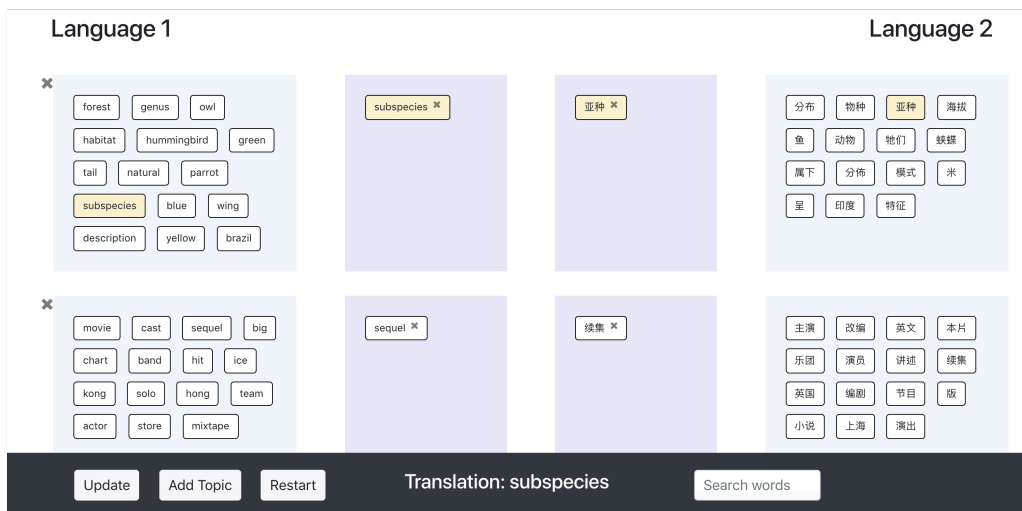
Language 1

Language 2

✖

forest genus owl
habitat hummingbird green
tail natural parrot
subspecies blue wing
description yellow brazil

subspecies ✖

亚种 ✖

分布 物种 亚种 海拔
鱼 动物 牠们 蛱蝶
属下 分佈 模式 米
呈 印度 特征

✖

movie cast sequel big
chart band hit ice
kong solo hong team
actor store mixtape

sequel ✖

续集 ✖

主演 改编 英文 本片
乐团 演员 讲述 续集
英国 编剧 节目 版
小说 上海 演出

Update
Add Topic
Restart
Translation: subspecies
Search words